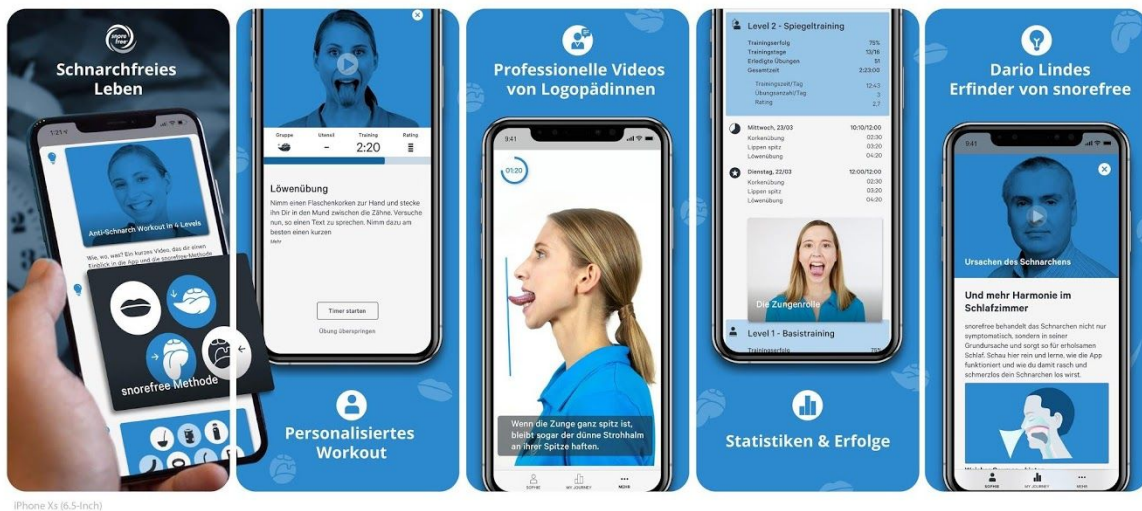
snore free

Schnarchfreies Leben

Anti-Schnarch Workout in 4 Levels

Wie, wo, was? Ein kurzes Video, das dir einen Einblick in die App und die snorefree-Methode

snorefree Methode

| Gruppe | Utensil | Training | Rating |
|---|---|---|---|
| | – | 2:20 | |

Löwenübung

Nimm einen Flaschenkorken zur Hand und stecke ihn Dir in den Mund zwischen die Zähne. Versuche nun, so einen Text zu sprechen. Nimm dazu am besten einen kurzen

Mehr

Timer starten

Übung überspringen

Personalisiertes Workout

Professionelle Videos von Logopädinnen

9:41

01:20

Wenn die Zunge ganz spitz ist, bleibt sogar der dünne Strohhalm an ihrer Spitze haften.

SOPHIE MY JOURNEY MEHR

Level 2 - Spiegeltraining

| | |
|---|---|
| Trainingserfolg | 75% |
| Trainingstage | 13/16 |
| Erledigte Übungen | 51 |
| Gesamtzeit | 2:23:00 |
| Trainingszeit/Tag | 12:43 |
| Übungsanzahl/Tag | 3 |
| Rating | 2.7 |

| | |
|---|---|
| Mittwoch, 23/03 | 10:10/12:00 |
| Korkenübung | 02:30 |
| Lippen spitz | 03:20 |
| Löwenübung | 04:20 |
| Dienstag, 22/03 | 12:00/12:00 |
| Korkenübung | 02:30 |
| Lippen spitz | 03:20 |
| Löwenübung | 04:20 |

Die Zungenrolle

Level 1 - Basistraining

Trainingserfolg 75%

Statistiken & Erfolge

Dario Lindes Erfinder von snorefree

9:41

Ursachen des Schnarchens

Und mehr Harmonie im Schlafzimmer

snorefree behandelt das Schnarchen nicht nur symptomatisch, sondern in seiner Grundursache und sorgt so für erholsamen Schlaf. Schau hier rein und lerne, wie die App funktioniert und wie du damit rasch und schmerzlos dein Schnarchen los wirst.

SOPHIE MY JOURNEY MEHR

iPhone Xs (6.5-Inch)